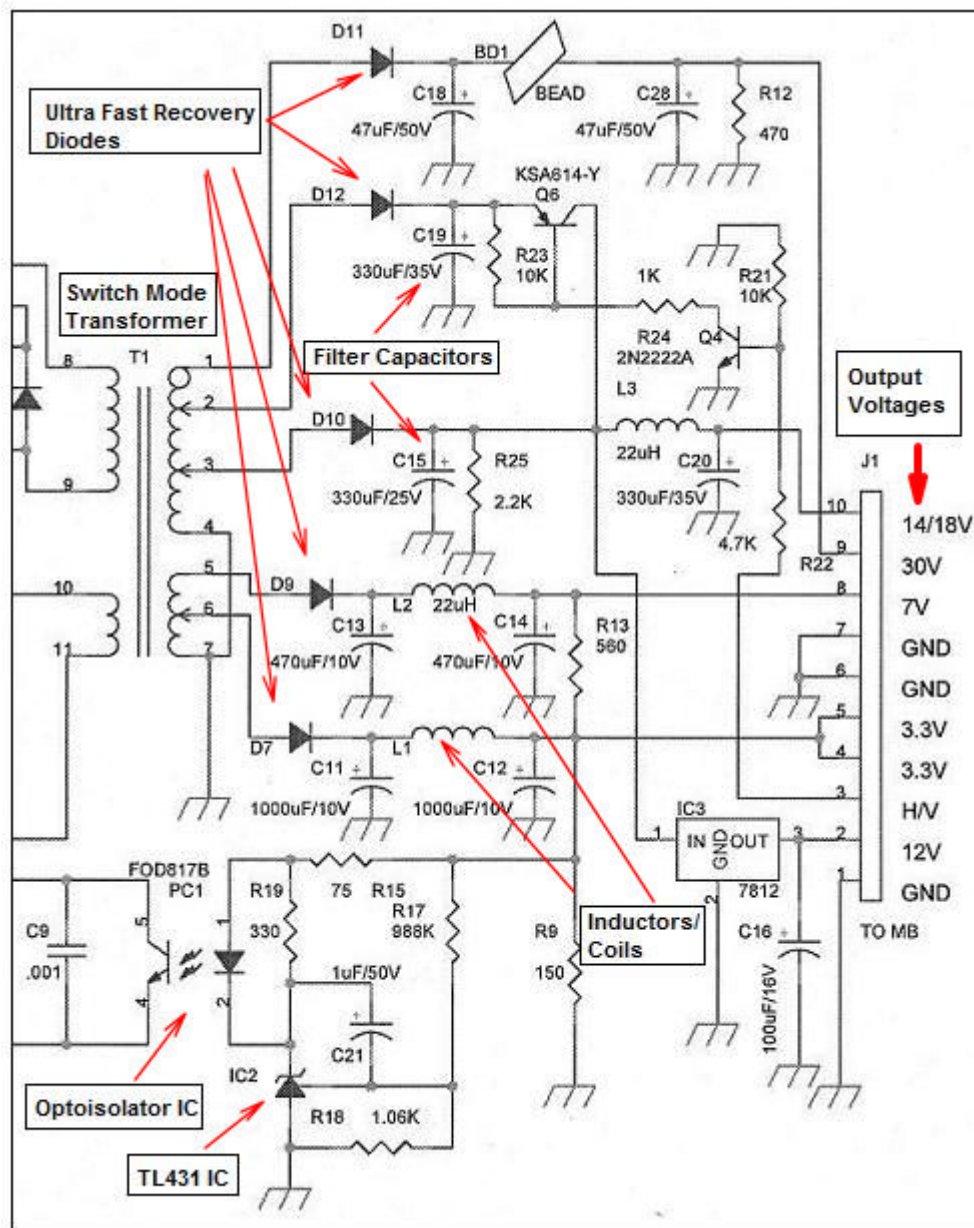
D11
BD1
BEAD
Ultra Fast Recovery Diodes
C18
47uF/50V
C28
47uF/50V
R12
470
KSA614-Y
Q6
D12
C19
330uF/35V
R23
10K
1K
R21
10K
Switch Mode Transformer
R24
2N2222A
Q4
T1
8
9
1
2
3
4
5
6
7
10
11
Filter Capacitors
L3
Output Voltages
D10
C15
330uF/25V
R25
2.2K
22uH
C20
330uF/35V
4.7K
J1
10
9
R22
14/18V
30V
D9
L2
22uH
C13
470uF/10V
C14
470uF/10V
R13
560
8
7V
7
GND
6
GND
5
3.3V
4
3.3V
D7
L1
C11
1000uF/10V
C12
1000uF/10V
3
H/V
IC3
1
IN
GND
OUT
3
2
12V
2
7812
1
GND
FOD817B
PC1
R19
330
75
R15
R17
988K
5
1
C9
.001
4
2
1uF/50V
R9
150
Inductors/ Coils
C16
100uF/16V
TO MB
C21
Optoisolator IC
IC2
R18
1.06K
TL431 IC